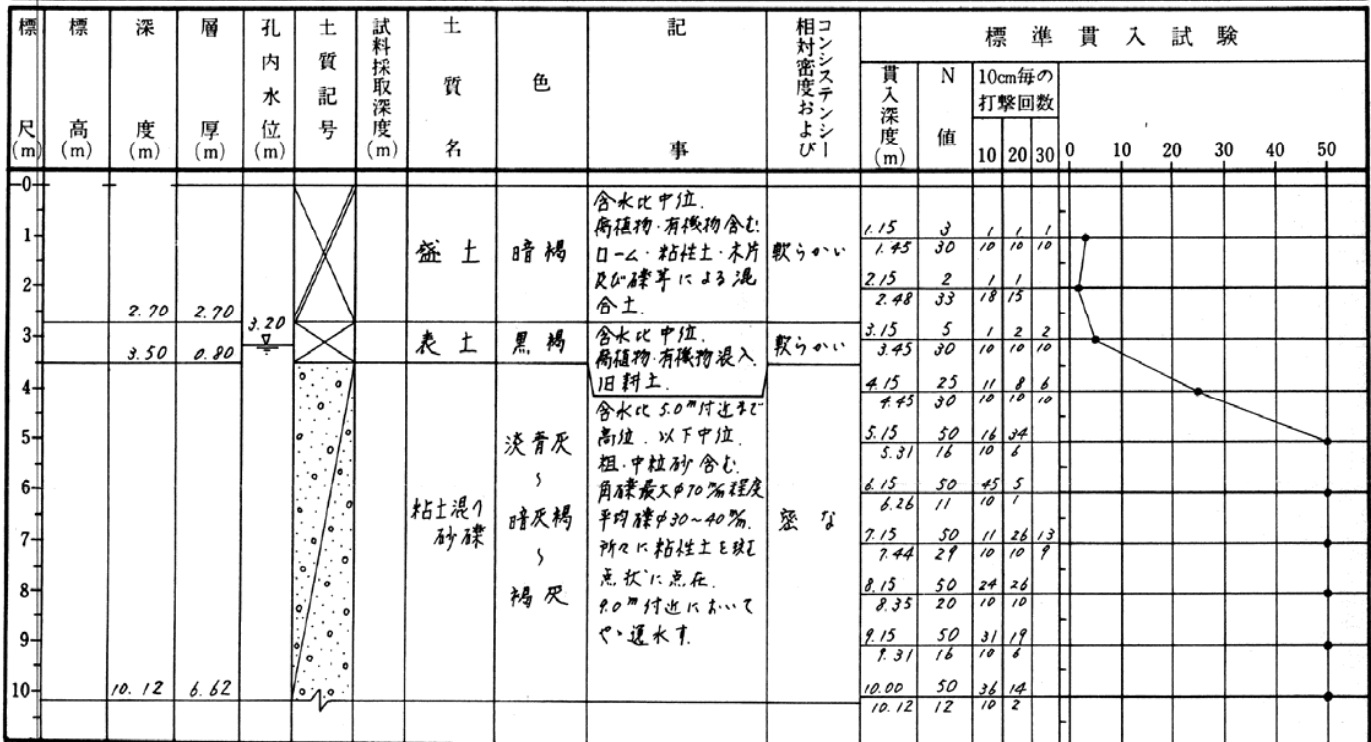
| 標尺 (m) | 標高 (m) | 深度 (m) | 層厚 (m) | 孔内水位 (m) | 土質記号 | 試料採取深度 (m) | 土質名 | 色 | 記事 | 相対密度およびコンシステンシー | 貫入深度 (m) | N値 | 10cm毎の打撃回数 10 | 20 | 30 |
|---|---|---|---|---|---|---|---|---|---|---|---|---|---|---|---|
| 0 | | | | | | | | | | | | | | | |
| 1 | | | | | | | 盛土 | 暗褐 | 含水比中位. 腐植物・有機物含む ローム・粘性土・木片及び礫等による混合土. | 軟らかい | 1.15 / 1.45 | 3 / 30 | 1 / 10 | 1 / 10 | 1 / 10 |
| 2 | | | | | | | | | | | 2.15 / 2.48 | 2 / 33 | 1 / 18 | 1 / 15 | |
| | | 2.70 | 2.70 | 3.20 | | | | | | | | | | | |
| 3 | | 3.50 | 0.80 | | | | 表土 | 黒褐 | 含水比中位. 腐植物・有機物混入. 旧耕土. | 軟らかい | 3.15 / 3.45 | 5 / 30 | 1 / 10 | 2 / 10 | 2 / 10 |
| 4 | | | | | | | | | | | 4.15 / 4.45 | 25 / 30 | 11 / 10 | 8 / 10 | 6 / 10 |
| 5 | | | | | | | | 淡青灰 ~ 暗灰褐 ~ 褐灰 | 含水比5.0m付近まで高位. 以下中位. 粗・中粒砂含む. 角礫最大φ70%程度 平均礫φ30~40%. 所々に粘性土を狭む 点状に点在. 9.0m付近においてやゝ湧水す. | | 5.15 / 5.31 | 50 / 16 | 16 / 10 | 34 / 6 | |
| 6 | | | | | | | 粘土混り砂礫 | | | 密な | 6.15 / 6.26 | 50 / 11 | 45 / 10 | 5 / 1 | |
| 7 | | | | | | | | | | | 7.15 / 7.44 | 50 / 29 | 11 / 10 | 26 / 10 | 13 / 9 |
| 8 | | | | | | | | | | | 8.15 / 8.35 | 50 / 20 | 24 / 10 | 26 / 10 | |
| 9 | | | | | | | | | | | 9.15 / 9.31 | 50 / 16 | 31 / 10 | 19 / 6 | |
| 10 | | 10.12 | 6.62 | | | | | | | | 10.00 / 10.12 | 50 / 12 | 36 / 10 | 14 / 2 | |

標準貫入試験

0 10 20 30 40 50